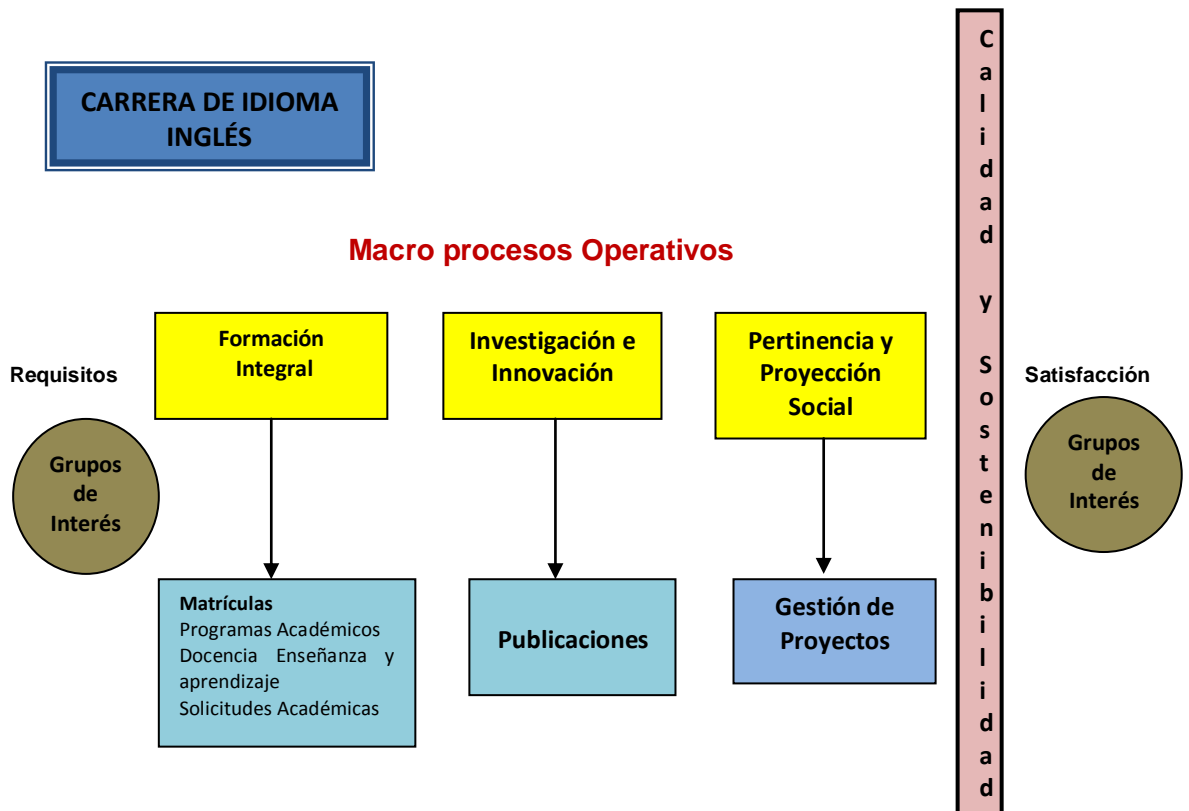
CARRERA DE IDIOMA INGLÉS

Macro procesos Operativos

Requisitos

Grupos de Interés

Formación Integral

Investigación e Innovación

Pertinencia y Proyección Social

Matrículas
Programas Académicos
Docencia Enseñanza y aprendizaje
Solicitudes Académicas

Publicaciones

Gestión de Proyectos

Calidad y Sostenibilidad

Satisfacción

Grupos de Interés